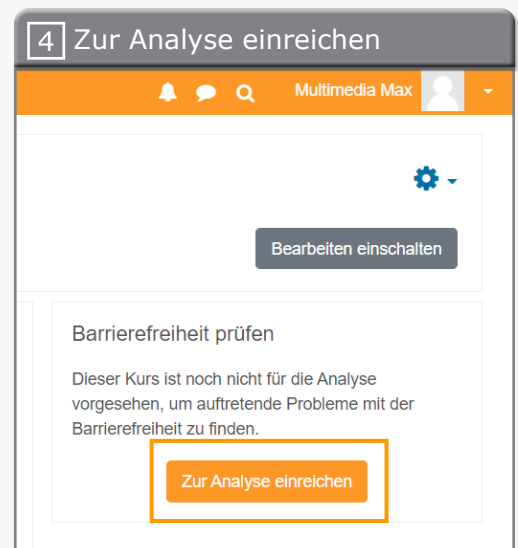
4 Zur Analyse einreichen

Multimedia Max

Bearbeiten einschalten

Barrierefreiheit prüfen

Dieser Kurs ist noch nicht für die Analyse vorgesehen, um auftretende Probleme mit der Barrierefreiheit zu finden.

Zur Analyse einreichen